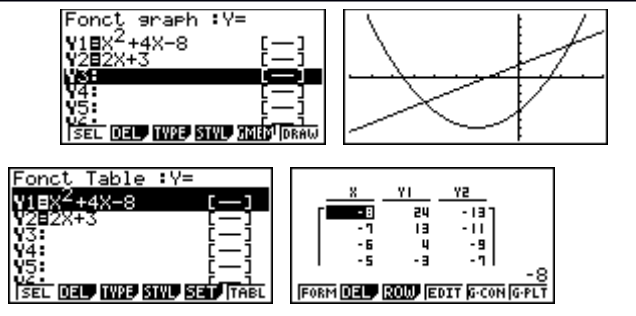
Fonct graph :Y=
Y1$\equiv$X$^2$+4X−8 [—]
Y2$\equiv$2X+3 [—]
Y3: [—]
Y4: [—]
Y5: [—]
Y6: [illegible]
SEL DEL TYPE STYL GMEM DRAW

Fonct Table :Y=
Y1$\equiv$X$^2$+4X−8 [—]
Y2$\equiv$2X+3 [—]
Y3: [—]
Y4: [—]
Y5: [—]
Y6: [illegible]
SEL DEL TYPE STYL SET TABL

| X | Y1 | Y2 |
|---|---|---|
| -8 | 24 | -13 |
| -7 | 13 | -11 |
| -6 | 4 | -9 |
| -5 | -3 | -7 |

-8
FORM DEL ROW EDIT G-CON G-PLT